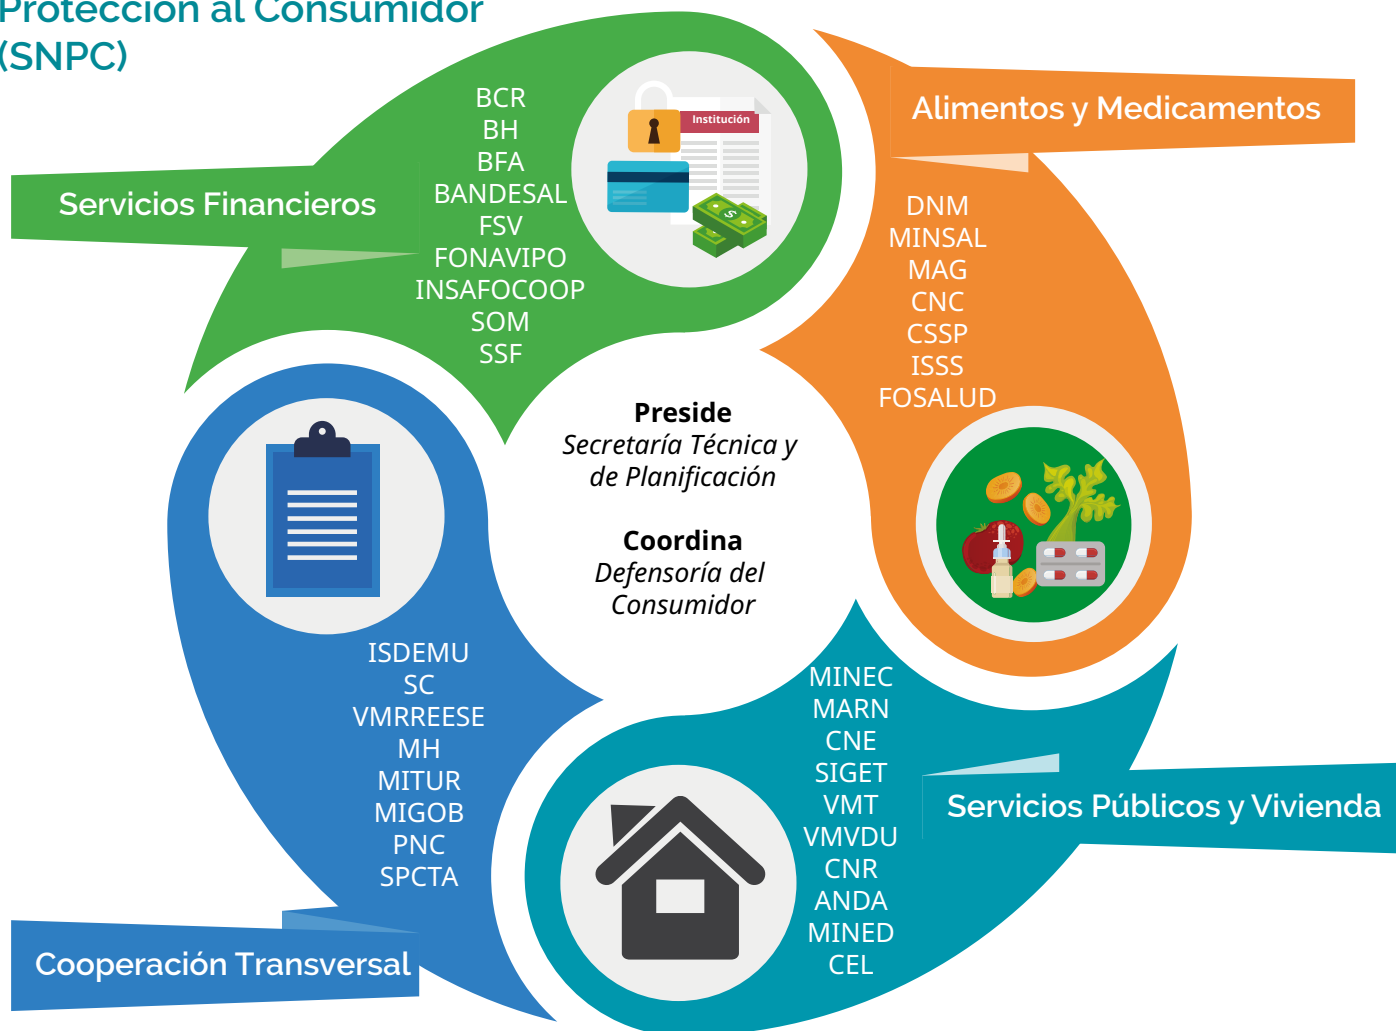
Protección al Consumidor (SNPC)

Servicios Financieros

BCR
BH
BFA
BANDESAL
FSV
FONAVIPO
INSAFOCOOP
SOM
SSF

Institución

Alimentos y Medicamentos

DNM
MINSAL
MAG
CNC
CSSP
ISSS
FOSALUD

**Preside**
*Secretaría Técnica y de Planificación*

**Coordina**
*Defensoría del Consumidor*

ISDEMU
SC
VMRREESE
MH
MITUR
MIGOB
PNC
SPCTA

Cooperación Transversal

MINEC
MARN
CNE
SIGET
VMT
VMVDU
CNR
ANDA
MINED
CEL

Servicios Públicos y Vivienda